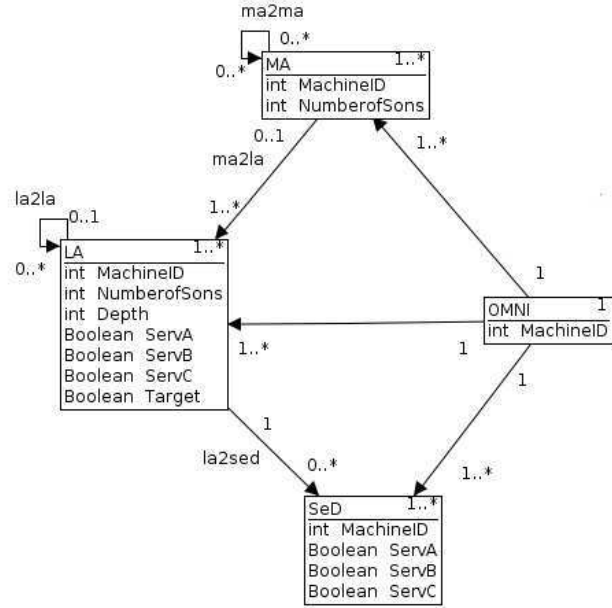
ma2ma
0..*
0..*
MA
1..*
int MachineID
int NumberofSons

0..1
ma2la
1..*

la2la
0..1
0..*
LA
1..*
int MachineID
int NumberofSons
int Depth
Boolean ServA
Boolean ServB
Boolean ServC
Boolean Target

1..*
1
OMNI
1
int MachineID
1..*
1
1

1
la2sed
0..*
1..*
SeD
1..*
int MachineID
Boolean ServA
Boolean ServB
Boolean ServC